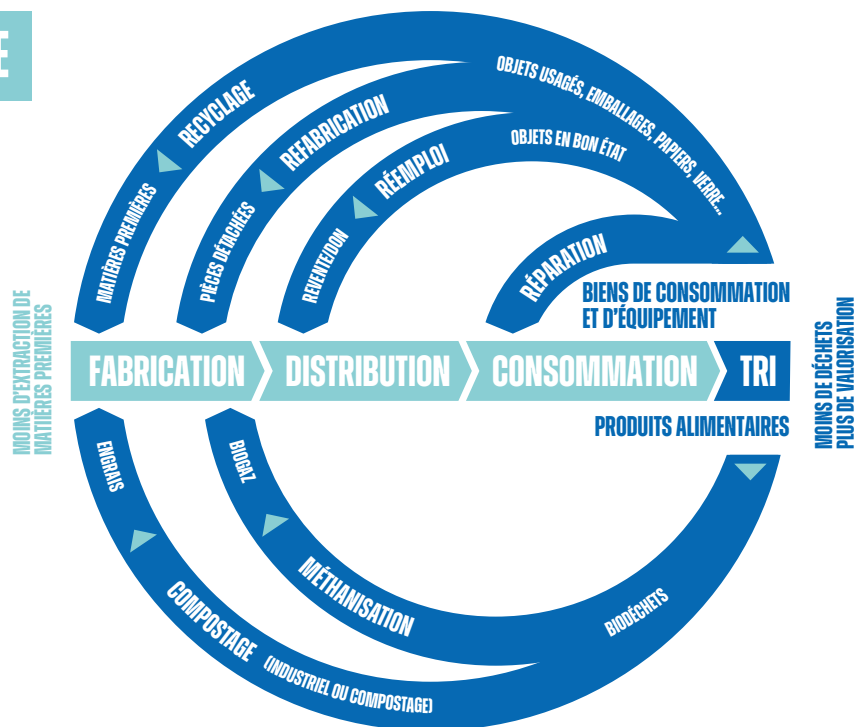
E

MOINS D'EXTRACTION DE MATIÈRES PREMIÈRES

RECYCLAGE
MATIÈRES PREMIÈRES
REFABRICATION
PIÈCES DÉTACHÉES
RÉEMPLOI
REVENTE/DON
OBJETS USAGÉS, EMBALLAGES, PAPIERS, VERRE...
OBJETS EN BON ÉTAT
RÉPARATION
BIENS DE CONSOMMATION ET D'ÉQUIPEMENT

FABRICATION
DISTRIBUTION
CONSOMMATION
TRI

PRODUITS ALIMENTAIRES

MOINS DE DÉCHETS PLUS DE VALORISATION

ENGRAIS
BIOGAZ
MÉTHANISATION
BIODÉCHETS
COMPOSTAGE (INDUSTRIEL OU COMPOSTAGE)